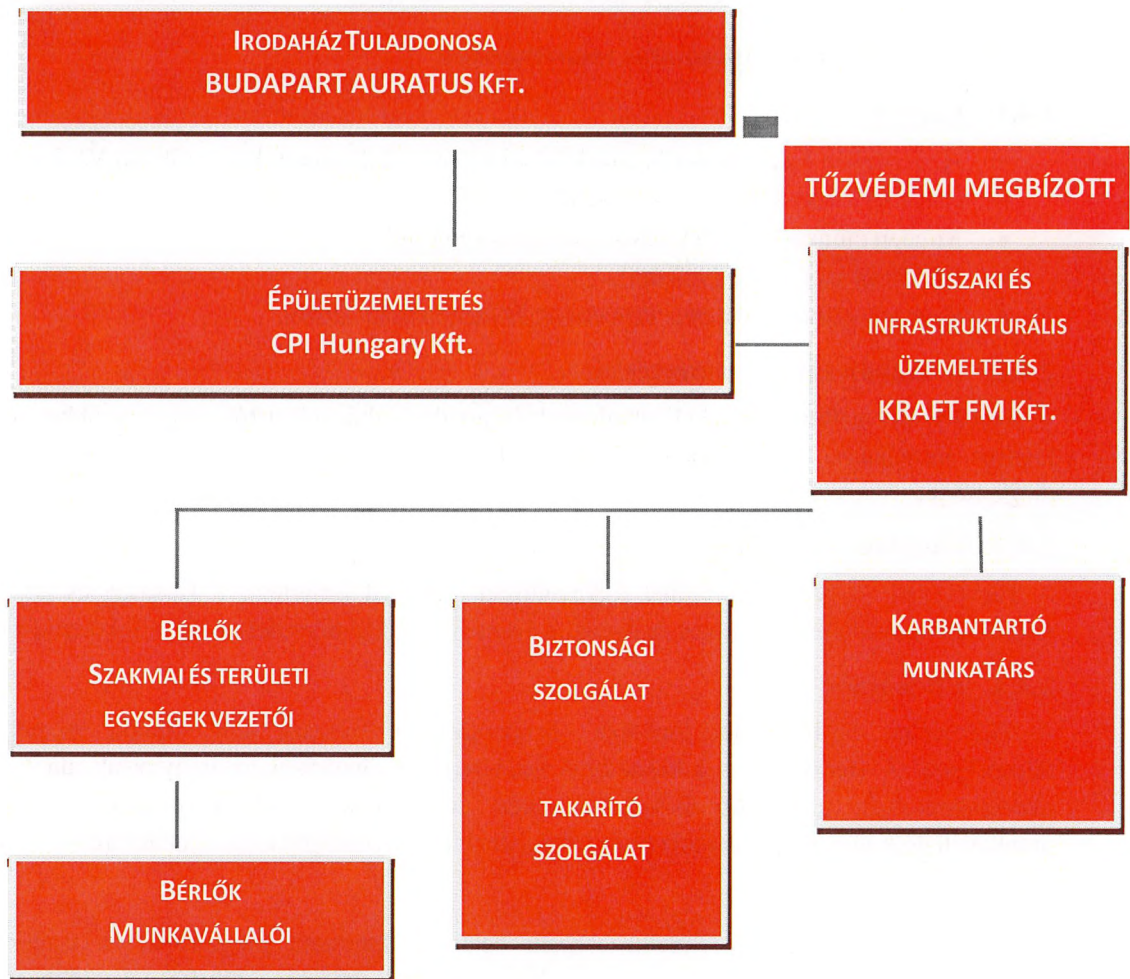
IRODAHÁZ TULAJDONOSA
BUDAPART AURATUS KFT.

TŰZVÉDEMI MEGBÍZOTT

ÉPÜLETÜZEMELTETÉS
CPI Hungary Kft.

MŰSZAKI ÉS INFRASTRUKTURÁLIS ÜZEMELTETÉS
KRAFT FM KFT.

BÉRLŐK
SZAKMAI ÉS TERÜLETI EGYSÉGEK VEZETŐI

BIZTONSÁGI SZOLGÁLAT

TAKARÍTÓ SZOLGÁLAT

KARBANTARTÓ MUNKATÁRS

BÉRLŐK
MUNKAVÁLLALÓI